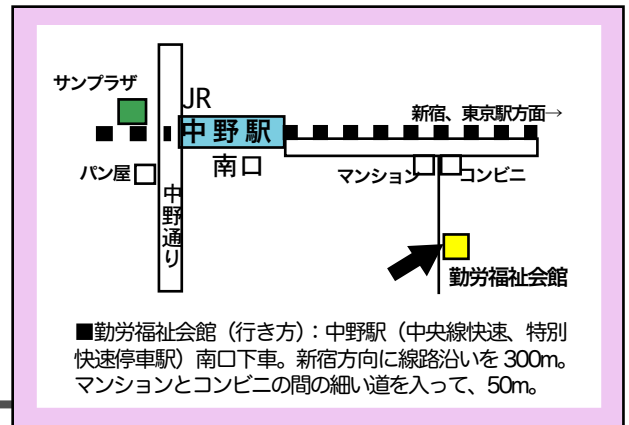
サンプラザ

JR

中野駅

新宿、東京駅方面→

南口

パン屋

マンション

コンビニ

中野通り

勤労福祉会館

■勤労福祉会館（行き方）：中野駅（中央線快速、特別快速停車駅）南口下車。新宿方向に線路沿いを 300m。マンションとコンビニの間の細い道を入って、50m。